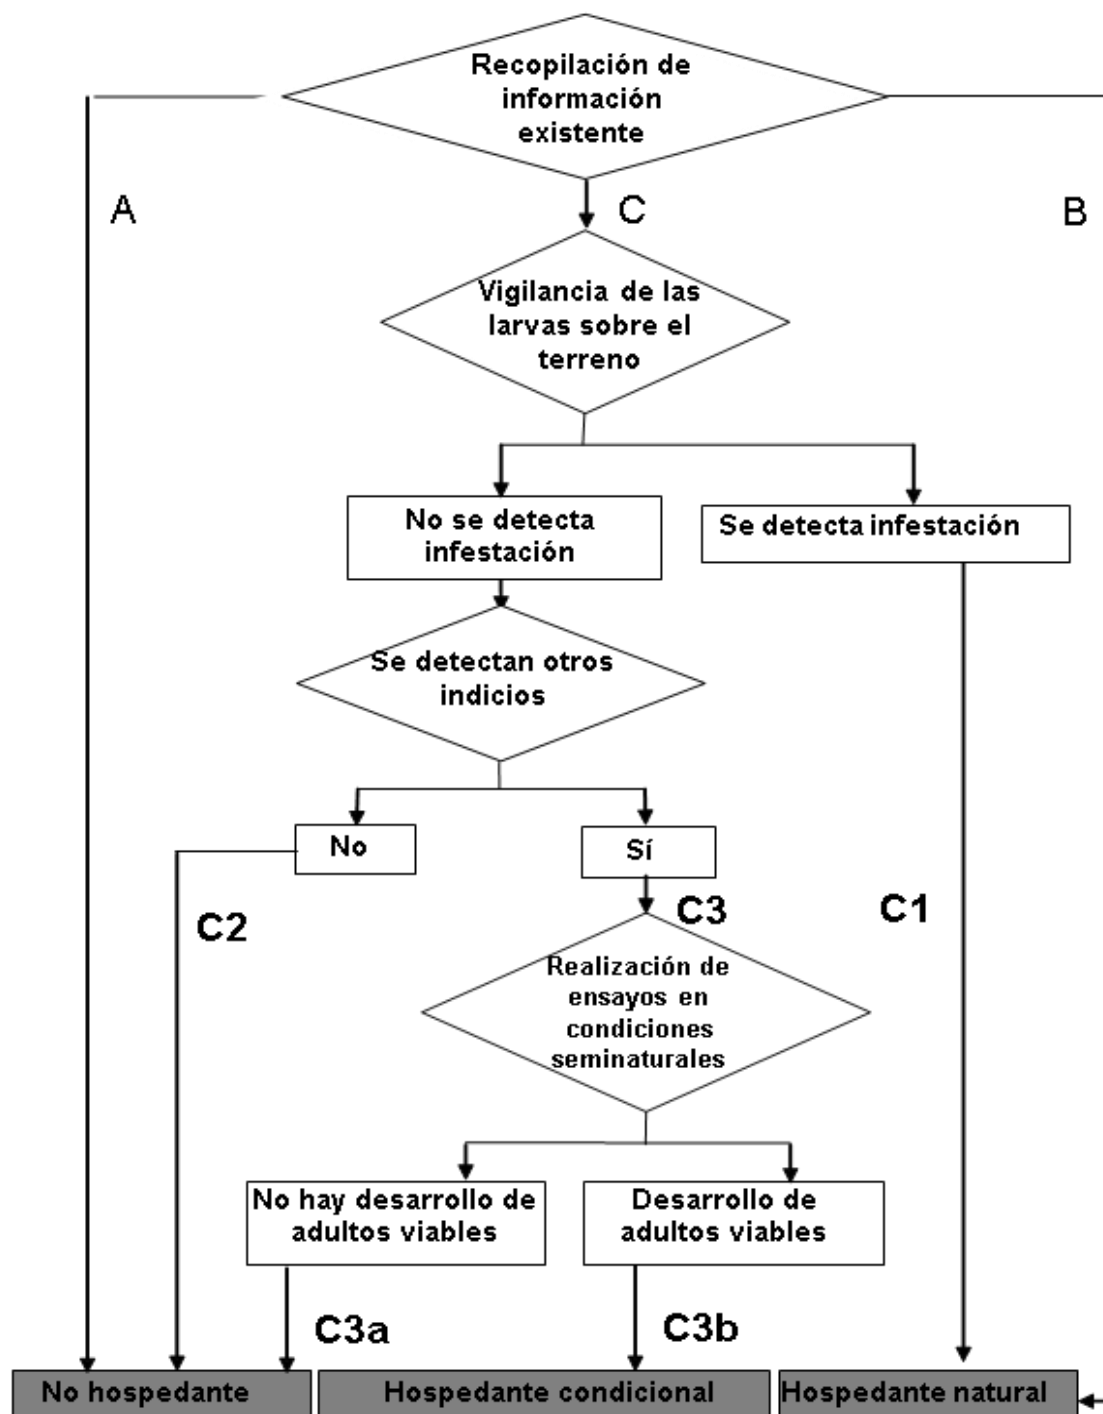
Recopilación de información existente

A

C

B

Vigilancia de las larvas sobre el terreno

No se detecta infestación

Se detecta infestación

Se detectan otros indicios

No

Sí

C2

C3

C1

Realización de ensayos en condiciones seminaturales

No hay desarrollo de adultos viables

Desarrollo de adultos viables

C3a

C3b

No hospedante

Hospedante condicional

Hospedante natural